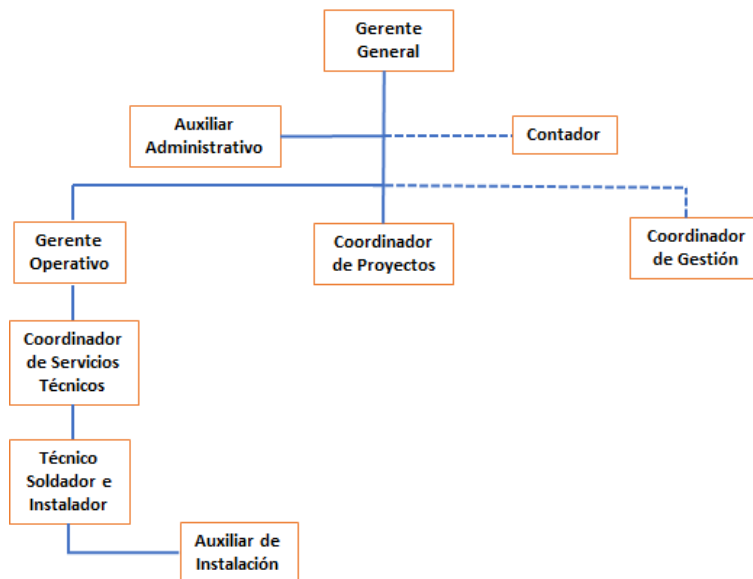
Gerente General

Auxiliar Administrativo

Contador

Gerente Operativo

Coordinador de Proyectos

Coordinador de Gestión

Coordinador de Servicios Técnicos

Técnico Soldador e Instalador

Auxiliar de Instalación